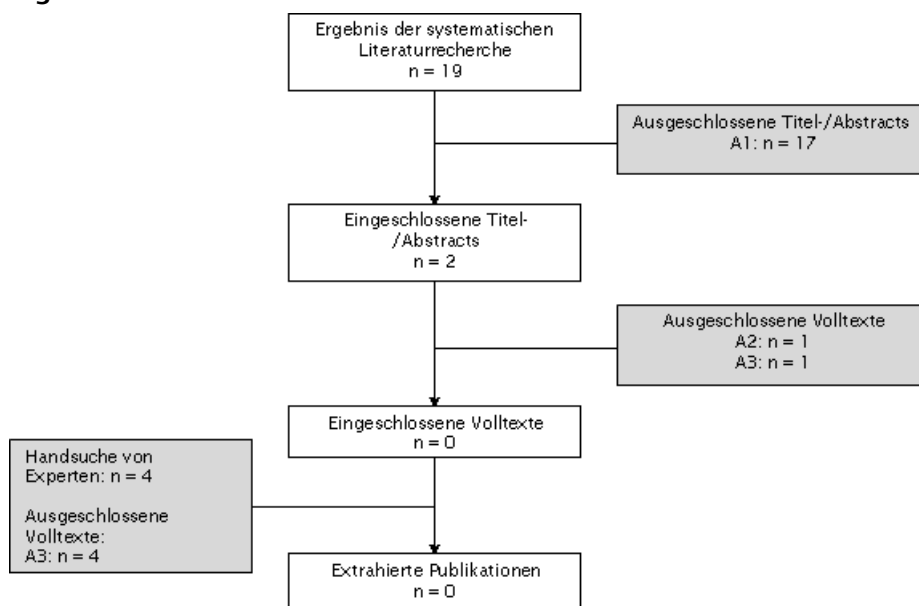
Ergebnis der systematischen Literaturrecherche
n = 19

Ausgeschlossene Titel-/Abstracts
A1: n = 17

Eingeschlossene Titel-/Abstracts
n = 2

Ausgeschlossene Volltexte
A2: n = 1
A3: n = 1

Eingeschlossene Volltexte
n = 0

Handsuche von Experten: n = 4

Ausgeschlossene Volltexte:
A3: n = 4

Extrahierte Publikationen
n = 0